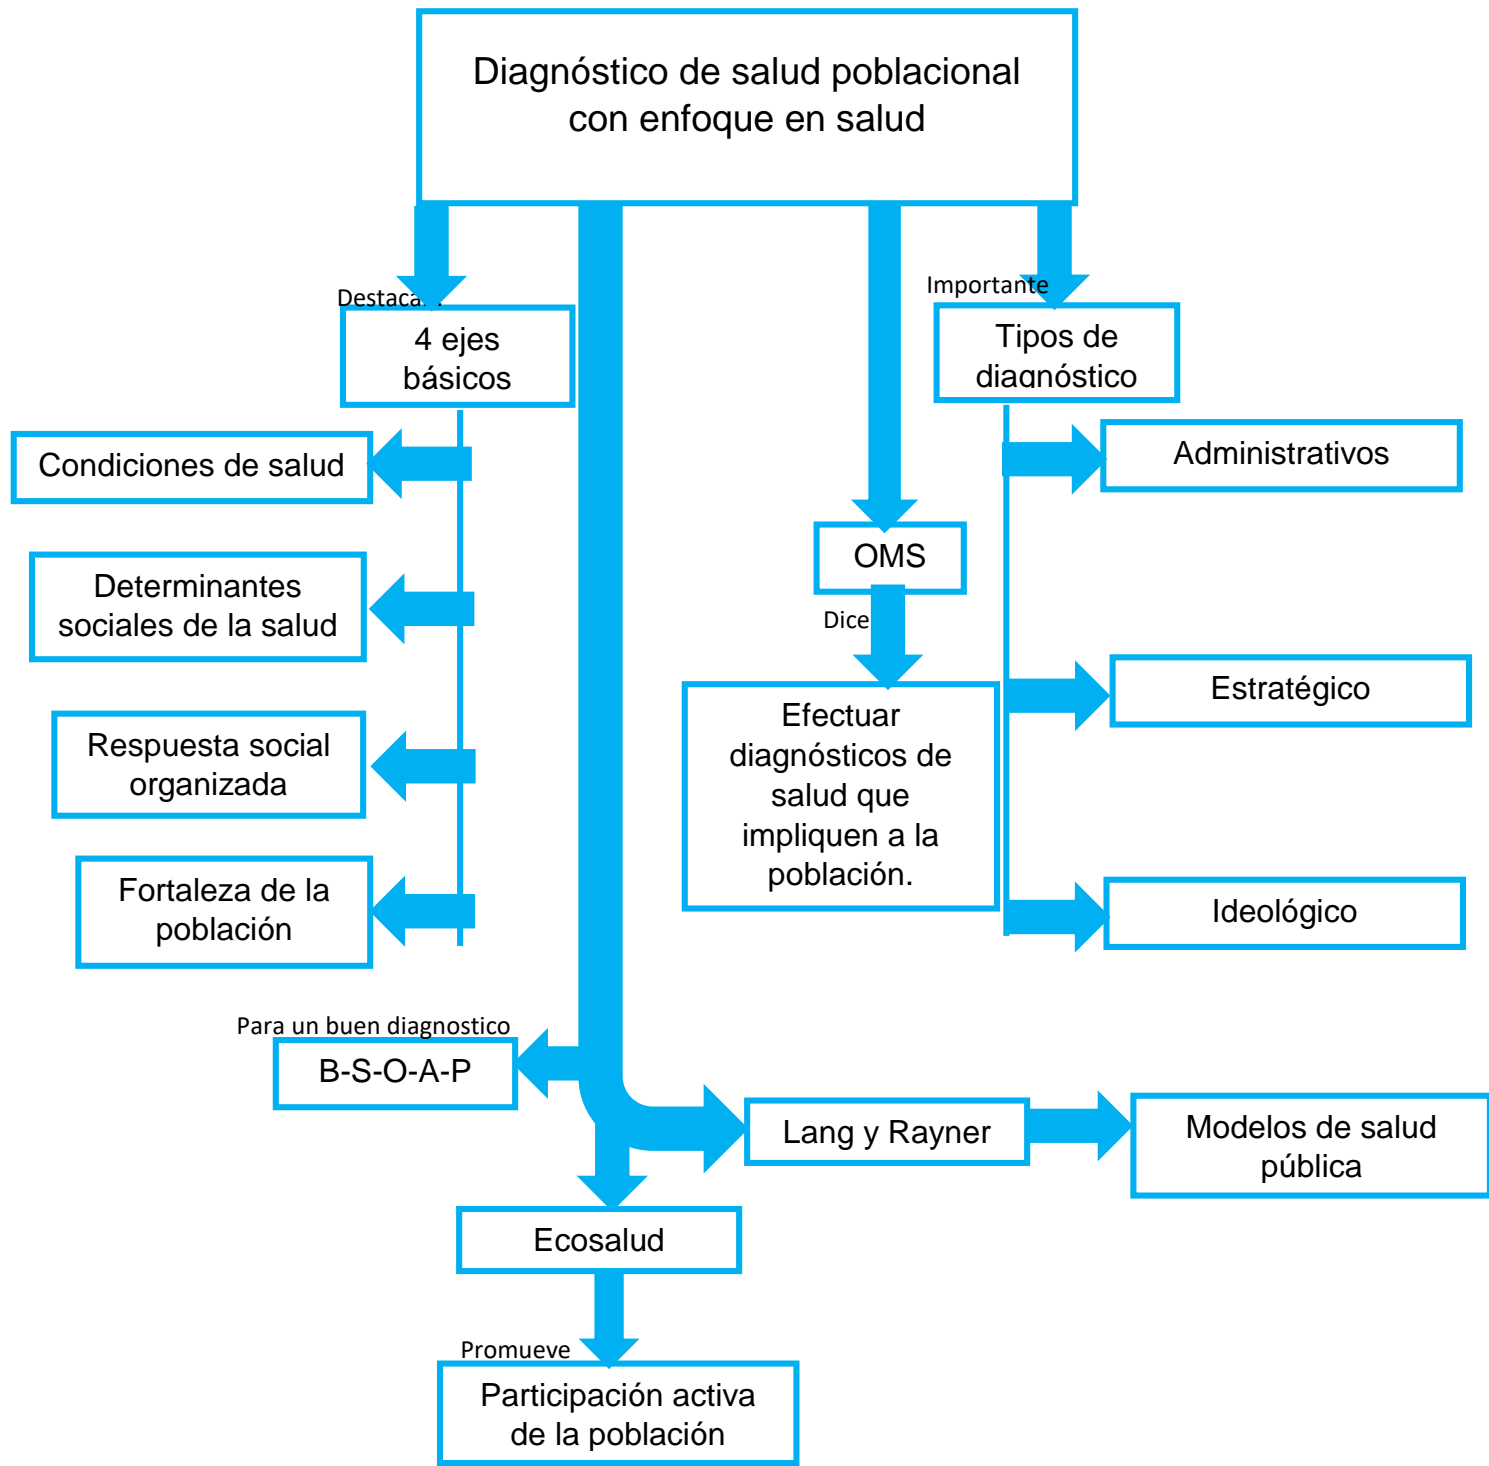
Diagnóstico de salud poblacional con enfoque en salud

Destaca

4 ejes básicos

Condiciones de salud

Determinantes sociales de la salud

Respuesta social organizada

Fortaleza de la población

OMS

Dice

Efectuar diagnósticos de salud que impliquen a la población.

Importante

Tipos de diagnóstico

Administrativos

Estratégico

Ideológico

Para un buen diagnostico

B-S-O-A-P

Lang y Rayner

Modelos de salud pública

Ecosalud

Promueve

Participación activa de la población